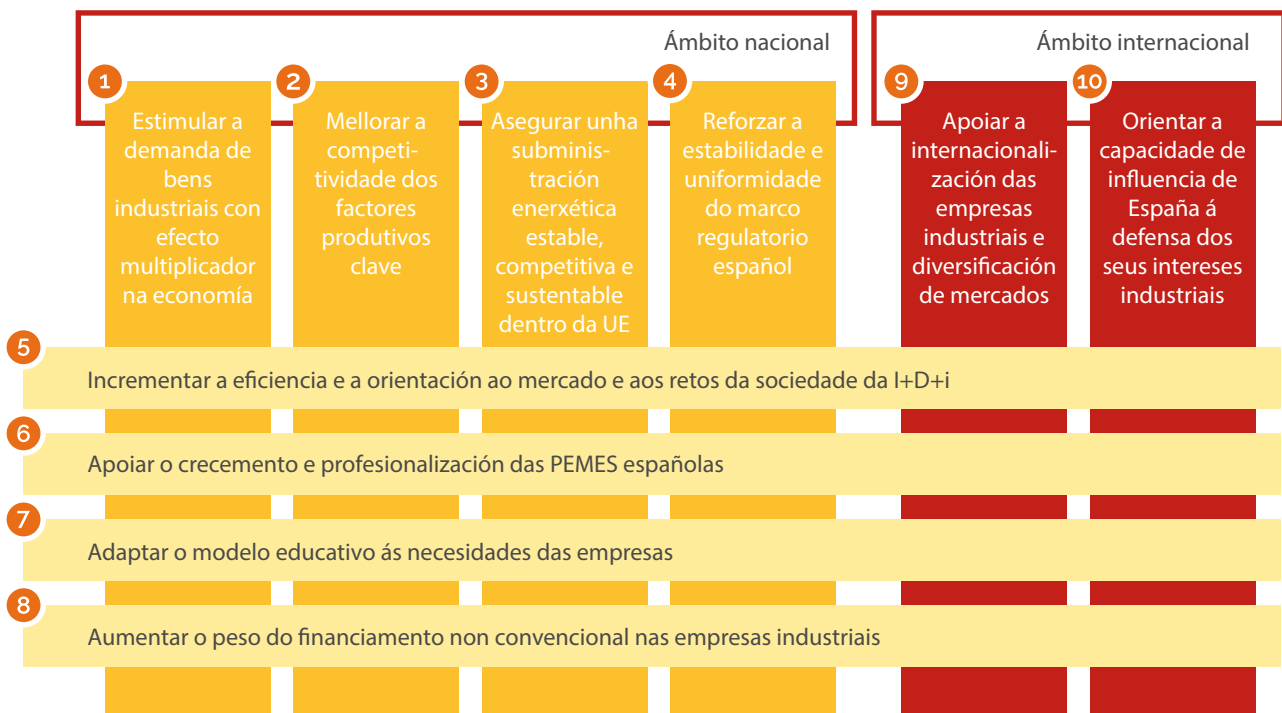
Ámbito nacional

Ámbito internacional

1
Estimular a demanda de bens industriais con efecto multiplicador na economía

2
Mellorar a competitividade dos factores produtivos clave

3
Asegurar unha subministración enerxética estable, competitiva e sustentable dentro da UE

4
Reforzar a estabilidade e uniformidade do marco regulatorio español

9
Apoiar a internacionalización das empresas industriais e diversificación de mercados

10
Orientar a capacidade de influencia de España á defensa dos seus intereses industriais

5
Incrementar a eficiencia e a orientación ao mercado e aos retos da sociedade da I+D+i

6
Apoiar o crecemento e profesionalización das PEMES españolas

7
Adaptar o modelo educativo ás necesidades das empresas

8
Aumentar o peso do financiamento non convencional nas empresas industriais